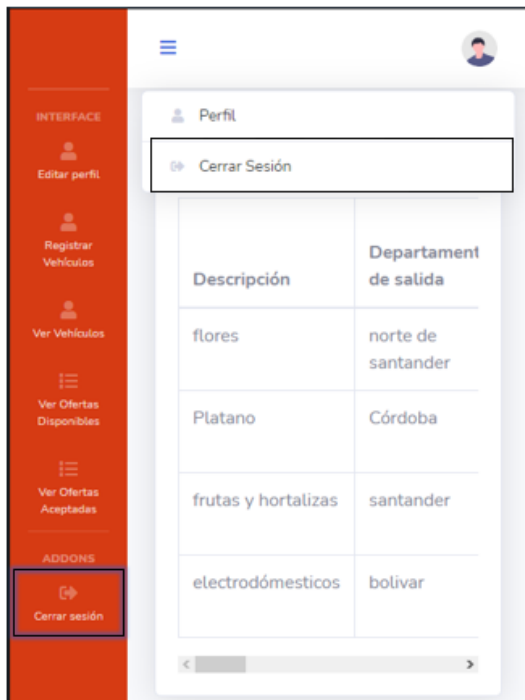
INTERFACE

Editar perfil

Registrar Vehículos

Ver Vehículos

Ver Ofertas Disponibles

Ver Ofertas Aceptadas

ADDONS

Cerrar sesión

Perfil

Cerrar Sesión

| Descripción | Departament de salida |
|---|---|
| flores | norte de santander |
| Platano | Córdoba |
| frutas y hortalizas | santander |
| electrodómesticos | bolivar |